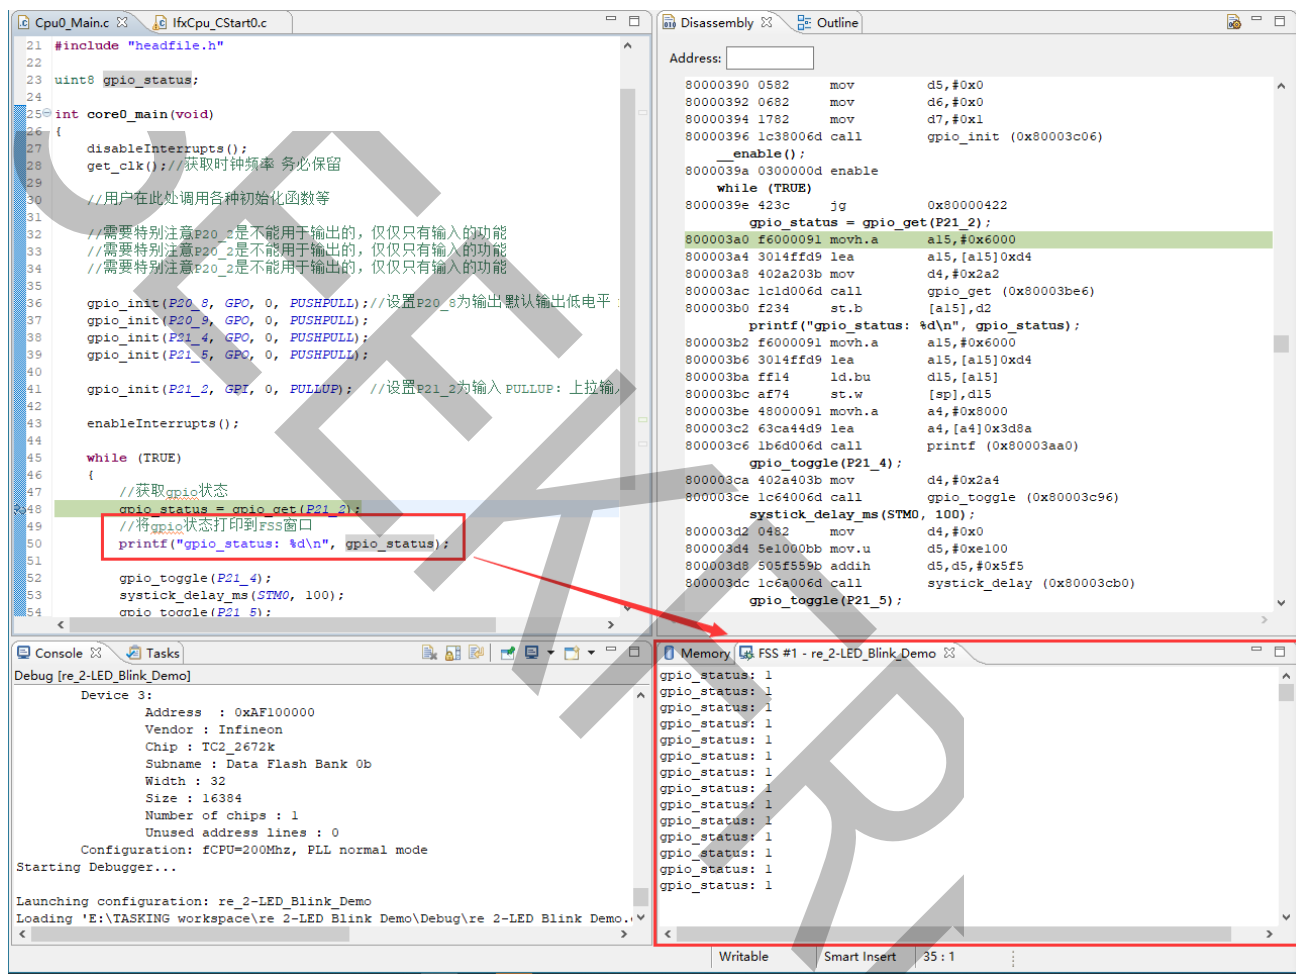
Cpu0_Main.c IfxCpu_CStart0.c

21 #include "headfile.h"
22
23 uint8 gpio_status;
24
25 int core0_main(void)
26 {
27 disableInterrupts();
28 get_clk();//获取时钟频率 务必保留
29
30 //用户在此处调用各种初始化函数等
31
32 //需要特别注意P20_2是不能用于输出的，仅仅只有输入的功能
33 //需要特别注意P20_2是不能用于输出的，仅仅只有输入的功能
34 //需要特别注意P20_2是不能用于输出的，仅仅只有输入的功能
35
36 gpio_init(P20_8, GPO, 0, PUSHPULL);//设置P20_8为输出 默认输出低电平
37 gpio_init(P20_9, GPO, 0, PUSHPULL);
38 gpio_init(P21_4, GPO, 0, PUSHPULL);
39 gpio_init(P21_5, GPO, 0, PUSHPULL);
40
41 gpio_init(P21_2, GPI, 0, PULLUP); //设置P21_2为输入 PULLUP：上拉输入
42
43 enableInterrupts();
44
45 while (TRUE)
46 {
47 //获取gpio状态
48 gpio_status = gpio_get(P21_2);
49 //将gpio状态打印到FSS窗口
50 printf("gpio_status: %d\n", gpio_status);
51
52 gpio_toggle(P21_4);
53 systick_delay_ms(STM0, 100);
54 gpio_toggle(P21_5);

Disassembly Outline

Address:

80000390 0582 mov d5,#0x0
80000392 0682 mov d6,#0x0
80000394 1782 mov d7,#0x1
80000396 1c38006d call gpio_init (0x80003c06)
__enable();
8000039a 0300000d enable
while (TRUE)
8000039e 423c jg 0x80000422
gpio_status = gpio_get(P21_2);
800003a0 f6000091 movh.a a15,#0x6000
800003a4 3014ffd9 lea a15,[a15]0xd4
800003a8 402a203b mov d4,#0x2a2
800003ac 1c1d006d call gpio_get (0x80003be6)
800003b0 f234 st.b [a15],d2
printf("gpio_status: %d\n", gpio_status);
800003b2 f6000091 movh.a a15,#0x6000
800003b6 3014ffd9 lea a15,[a15]0xd4
800003ba ff14 ld.bu d15,[a15]
800003bc af74 st.w [sp],d15
800003be 48000091 movh.a a4,#0x8000
800003c2 63ca44d9 lea a4,[a4]0x3d8a
800003c6 1b6d006d call printf (0x80003aa0)
gpio_toggle(P21_4);
800003ca 402a403b mov d4,#0x2a4
800003ce 1c64006d call gpio_toggle (0x80003c96)
systick_delay_ms(STM0, 100);
800003d2 0482 mov d4,#0x0
800003d4 5e1000bb mov.u d5,#0xe100
800003d8 505f559b addih d5,d5,#0x5f5
800003dc 1c6a006d call systick_delay (0x80003cb0)
gpio_toggle(P21_5);

Console Tasks
Debug [re_2-LED_Blink_Demo]
Device 3:
Address : 0xAF100000
Vendor : Infineon
Chip : TC2_2672k
Subname : Data Flash Bank 0b
Width : 32
Size : 16384
Number of chips : 1
Unused address lines : 0
Configuration: fCPU=200Mhz, PLL normal mode
Starting Debugger...

Launching configuration: re_2-LED_Blink_Demo
Loading 'E:\TASKING workspace\re 2-LED Blink Demo\Debug\re 2-LED Blink Demo.

Memory FSS #1 - re_2-LED_Blink_Demo
gpio_status: 1
gpio_status: 1
gpio_status: 1
gpio_status: 1
gpio_status: 1
gpio_status: 1
gpio_status: 1
gpio_status: 1
gpio_status: 1
gpio_status: 1
gpio_status: 1
gpio_status: 1
gpio_status: 1
gpio_status: 1

Writable Smart Insert 35 : 1